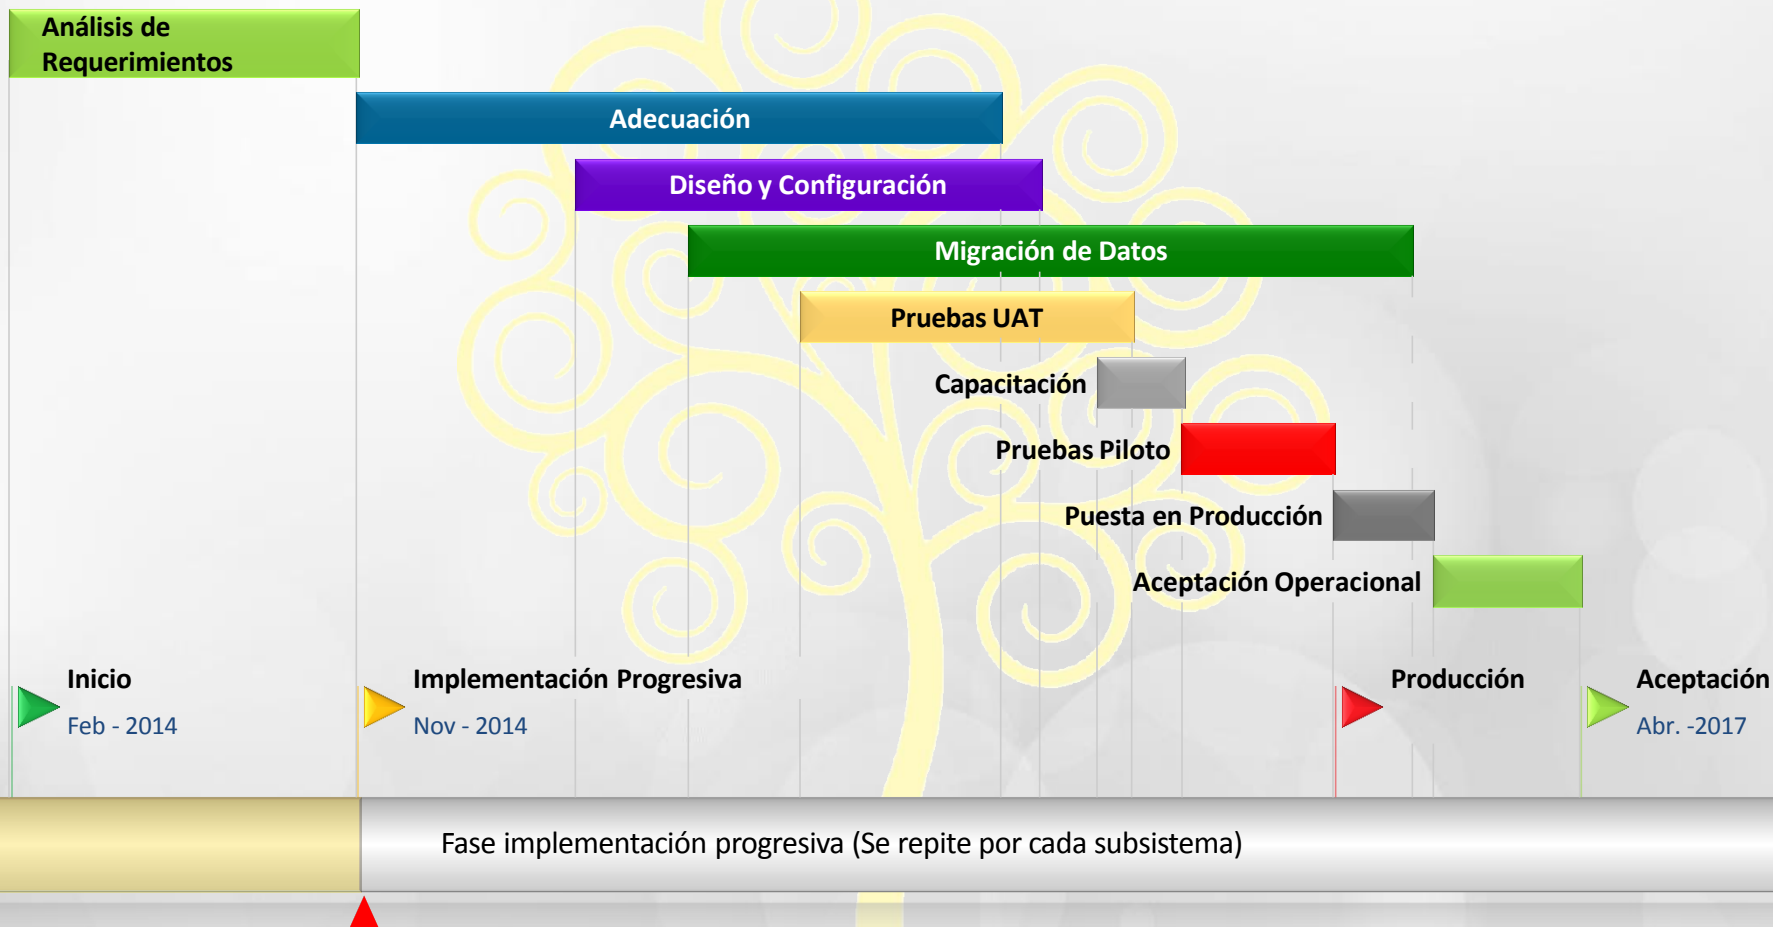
Análisis de Requerimientos

Adecuación

Diseño y Configuración

Migración de Datos

Pruebas UAT

Capacitación

Pruebas Piloto

Puesta en Producción

Aceptación Operacional

Inicio
Feb - 2014

Implementación Progresiva
Nov - 2014

Producción

Aceptación
Abr. -2017

Fase implementación progresiva (Se repite por cada subsistema)